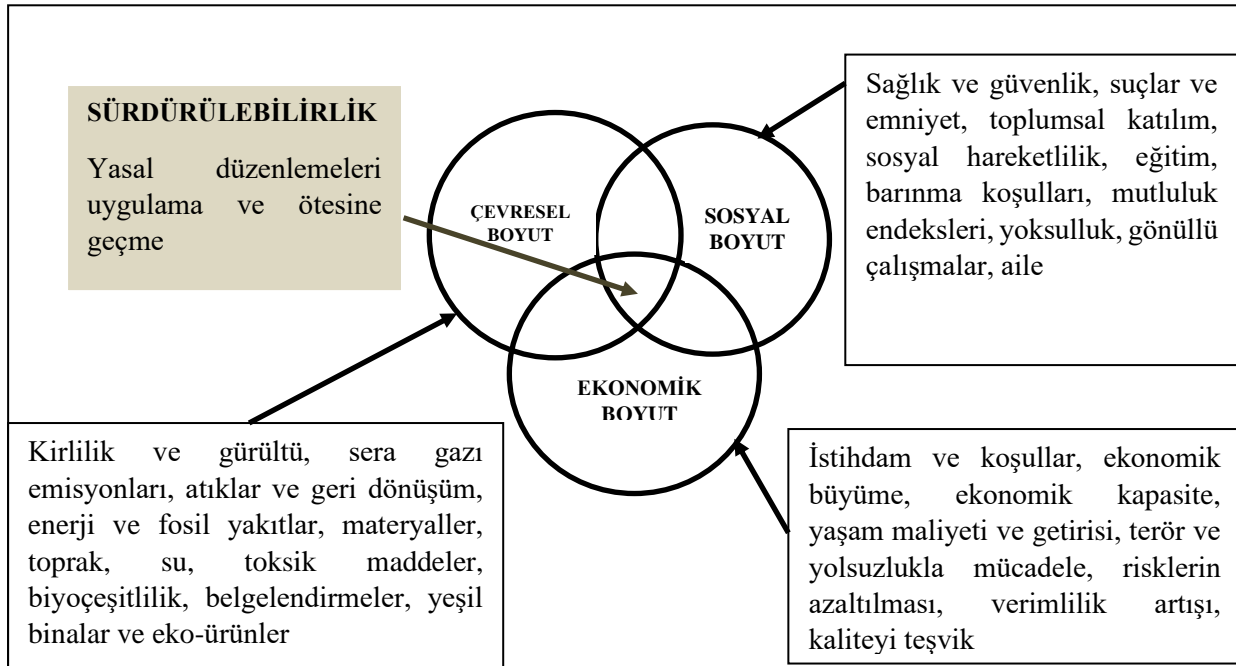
SÜRDÜRÜLEBİLİRLİK

Yasal düzenlemeleri uygulama ve ötesine geçme

ÇEVRESEL BOYUT

SOSYAL BOYUT

EKONOMİK BOYUT

Sağlık ve güvenlik, suçlar ve emniyet, toplumsal katılım, sosyal hareketlilik, eğitim, barınma koşulları, mutluluk endeksleri, yoksulluk, gönüllü çalışmalar, aile

Kirlilik ve gürültü, sera gazı emisyonları, atıklar ve geri dönüşüm, enerji ve fosil yakıtlar, materyaller, toprak, su, toksik maddeler, biyoçeşitlilik, belgelendirmeler, yeşil binalar ve eko-ürünler

İstihdam ve koşullar, ekonomik büyüme, ekonomik kapasite, yaşam maliyeti ve getirisi, terör ve yolsuzlukla mücadele, risklerin azaltılması, verimlilik artışı, kaliteyi teşvik